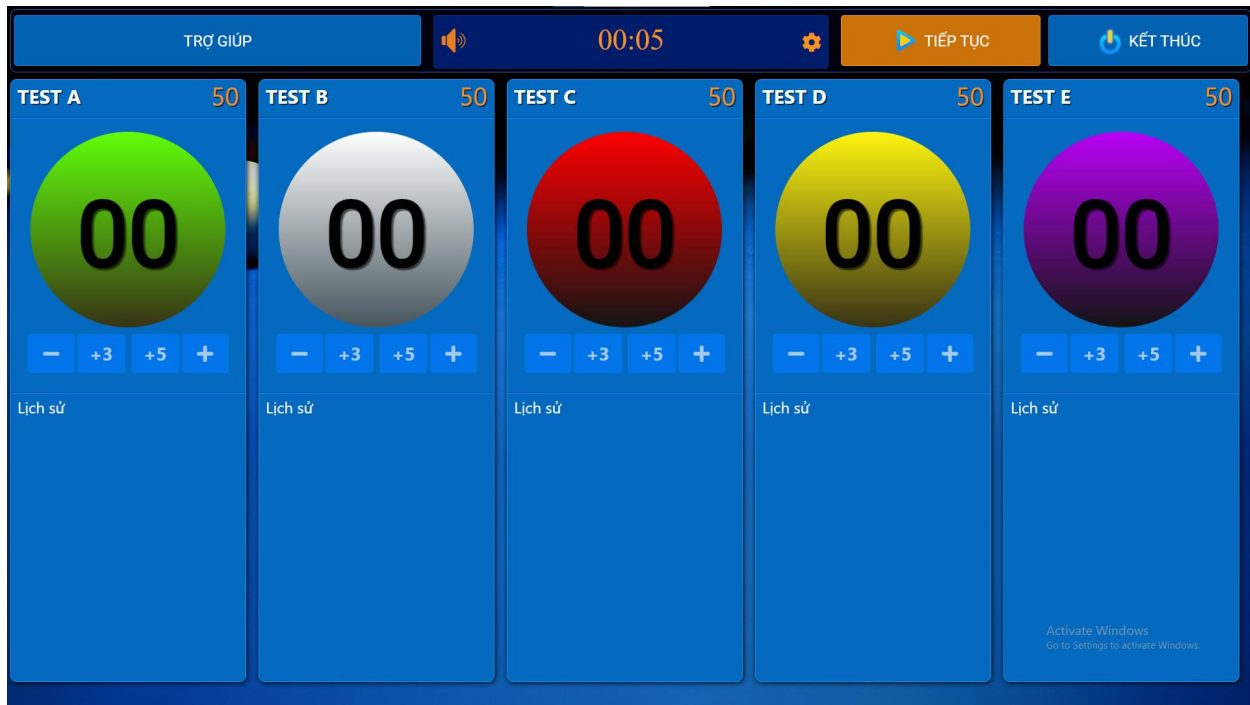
TRỢ GIÚP

00:05

TIẾP TỤC

KẾT THÚC

TEST A 50

00

− +3 +5 +

Lịch sử

TEST B 50

00

− +3 +5 +

Lịch sử

TEST C 50

00

− +3 +5 +

Lịch sử

TEST D 50

00

− +3 +5 +

Lịch sử

TEST E 50

00

− +3 +5 +

Lịch sử

Activate Windows
Go to Settings to activate Windows.